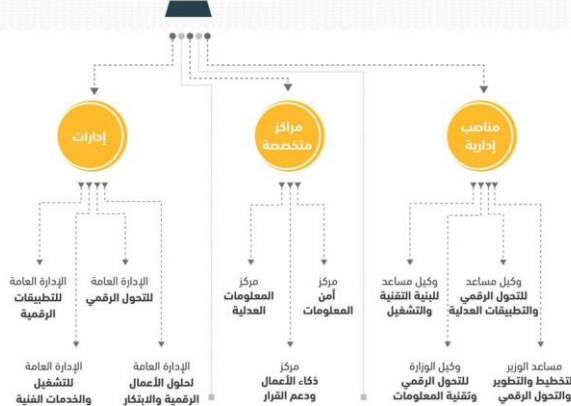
مناصب إدارية

مراكز متخصصة

إدارات

وكيل مساعد للتحول الرقمي والتطبيقات العدلية

وكيل مساعد للبنية التقنية والتشغيل

مساعد الوزير للتخطيط والتطوير والتحول الرقمي

وكيل الوزارة للتحول الرقمي وتقنية المعلومات

مركز أمن المعلومات

مركز المعلومات العدلية

مركز ذكاء الأعمال ودعم القرار

الإدارة العامة للتحول الرقمي

الإدارة العامة للتطبيقات الرقمية

الإدارة العامة لحلول الأعمال الرقمية والابتكار

الإدارة العامة للتشغيل والخدمات الفنية